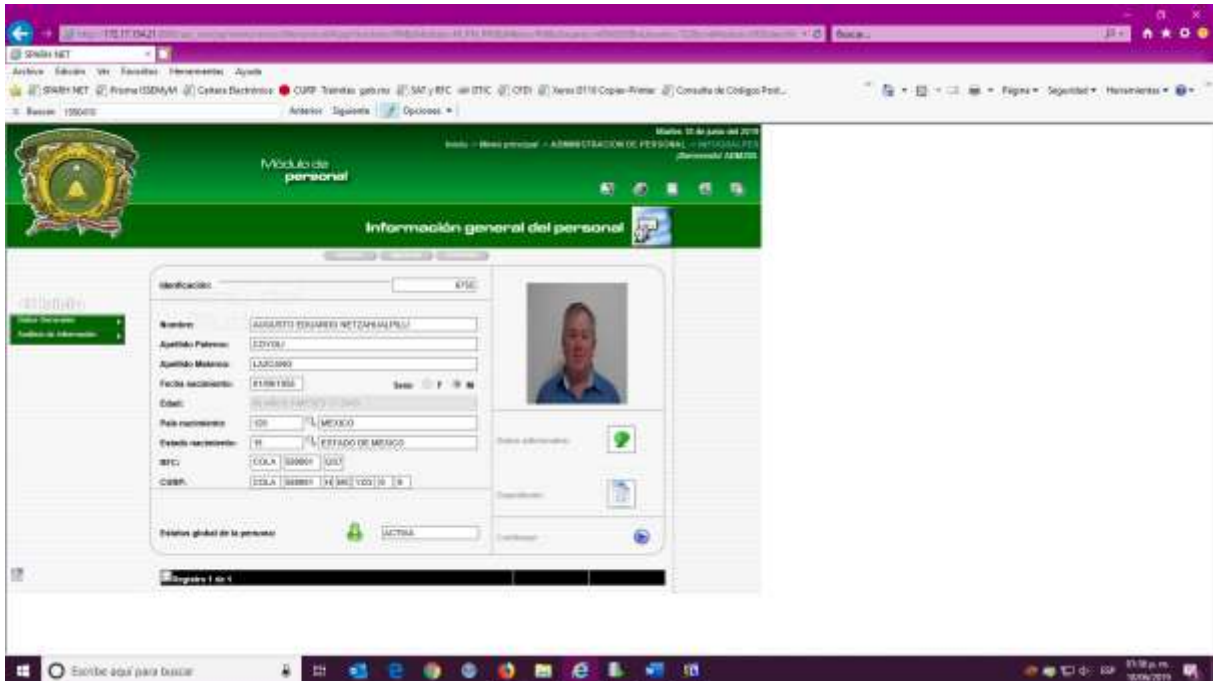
SPARH NET

Archivo Edición Ver Favoritos Herramientas Ayuda

SPARH NET Proma ISSEMyM Cartera Electrónica CURP Trámites gob.mx SAT y RFC DTIC CFDI Xerox Copier-Printer Consulta de Código Post...

Buscar: 1550410

Anterior Siguiente Opciones

Página Seguridad Herramientas

Buscar...

Martes 18 de junio del 2019

Inicio > Menú principal > ADMINISTRACION DE PERSONAL > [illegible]

¡Bienvenido! ADMIN

Modulo de personal

Información general del personal

Identificación: 6750

Datos Generales

Análisis de Información

Nombre: AUGUSTO EDUARDO NETZAHUALPILLI

Apellido Paterno: COYOLI

Apellido Materno: LAZCANO

Fecha nacimiento: 01/08/1955

Sexo: F M

Edad:

País nacimiento: 120 MEXICO

Estado nacimiento: 15 ESTADO DE MEXICO

RFC: COLA 550801 QG7

CURP: COLA 550801 H MC YZC 0 9

Datos adicionales

Expediente

Estatus global de la persona: ACTIVA

Continuar

Registro 1 de 1

Escribe aquí para buscar

ESP

01:58 p.m.
18/06/2019